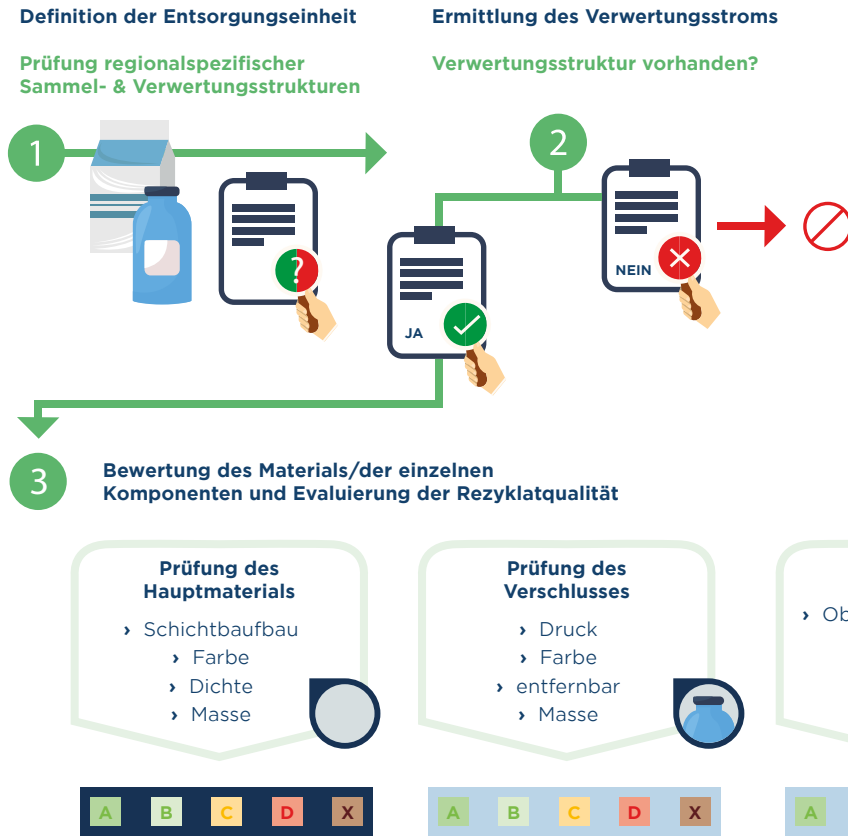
Definition der Entsorgungseinheit

Prüfung regionalspezifischer Sammel- & Verwertungsstrukturen

Ermittlung des Verwertungsstroms

Verwertungsstruktur vorhanden?

1

2

?

JA

NEIN

3

Bewertung des Materials/der einzelnen Komponenten und Evaluierung der Rezyklatqualität

Prüfung des Hauptmaterials

› Schichtbaufbau
› Farbe
› Dichte
› Masse

Prüfung des Verschlusses

› Druck
› Farbe
› entfernbar
› Masse

› Ob

A B C D X

A B C D X

A